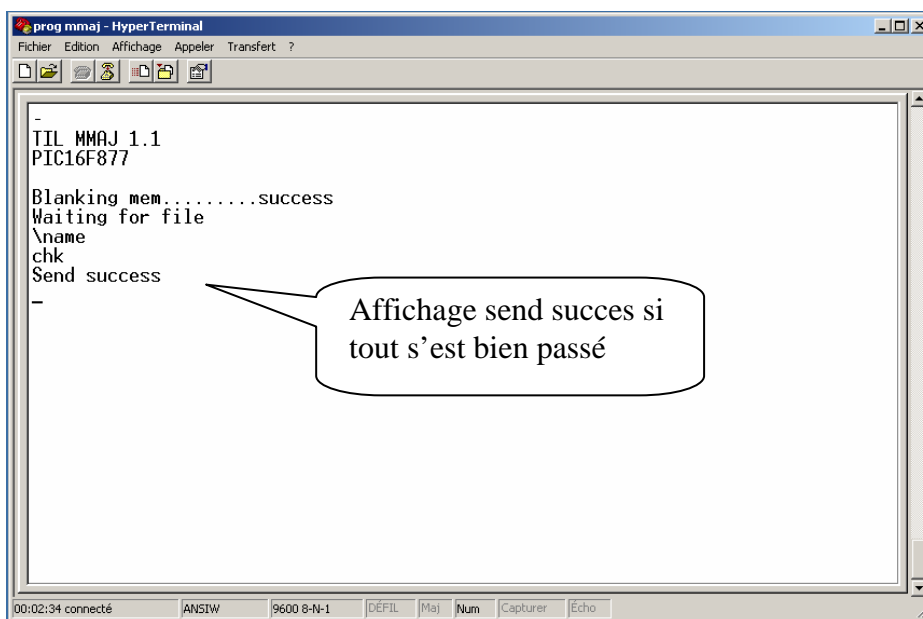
prog mmaj - HyperTerminal

Fichier Edition Affichage Appeler Transfert ?

-
TIL MMAJ 1.1
PIC16F877

Blanking mem.........success
Waiting for file
\name
chk
Send success
_

Affichage send succes si tout s’est bien passé

00:02:34 connecté | ANSIW | 9600 8-N-1 | DÉFIL | Maj | Num | Capturer | Écho